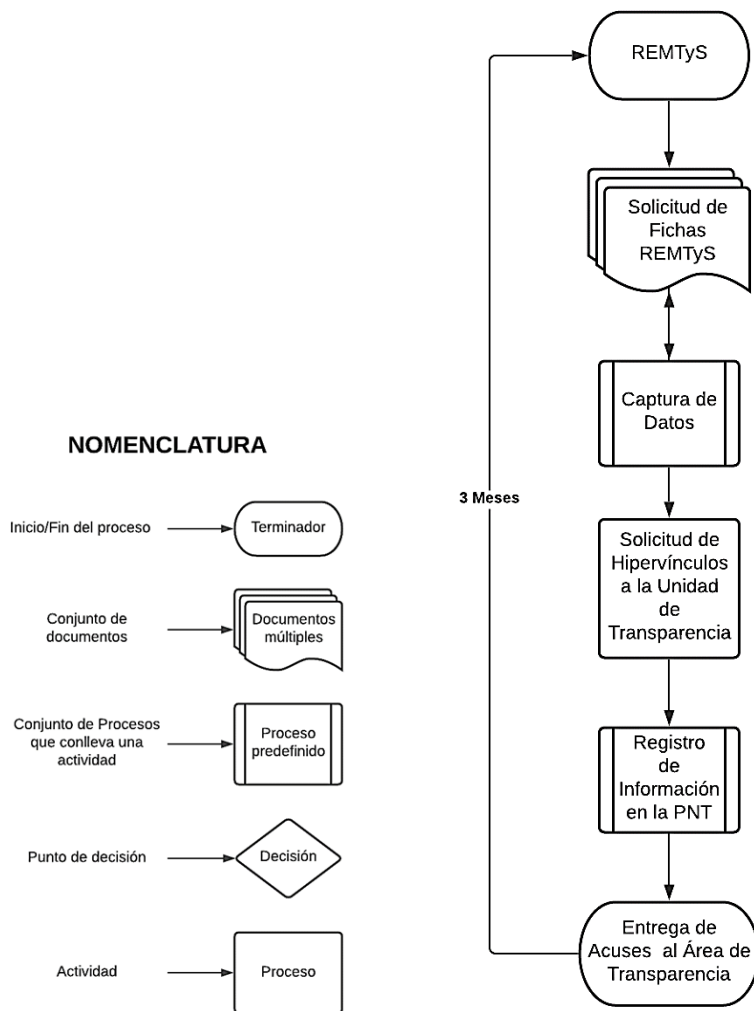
NOMENCLATURA

Inicio/Fin del proceso

Terminador

Conjunto de documentos

Documentos múltiples

Conjunto de Procesos que conlleva una actividad

Proceso predefinido

Punto de decisión

Decisión

Actividad

Proceso

REMTyS

Solicitud de Fichas REMTyS

Captura de Datos

Solicitud de Hipervínculos a la Unidad de Transparencia

Registro de Información en la PNT

Entrega de Acuses al Área de Transparencia

3 Meses